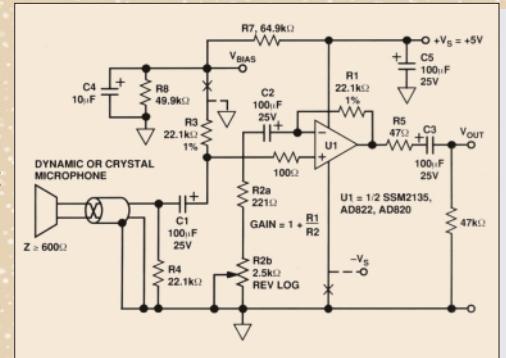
R7, 64.9kΩ

$+V_S = +5V$

C5
100μF
25V

C4
10μF

R8
49.9kΩ

$V_{BIAS}$

R1
22.1kΩ
1%

C2
100μF
25V

R3
22.1kΩ
1%

R5
47Ω

C3

$V_{OUT}$

U1

100μF
25V

DYNAMIC OR CRYSTAL MICROPHONE

100Ω

R2a
221Ω

U1 = 1/2 SSM2135, AD822, AD820

C1
100μF
25V

GAIN = $1 + \frac{R1}{R2}$

47kΩ

Z ≥ 600Ω

$-V_S$

R4
22.1kΩ

R2b
2.5kΩ
REV LOG